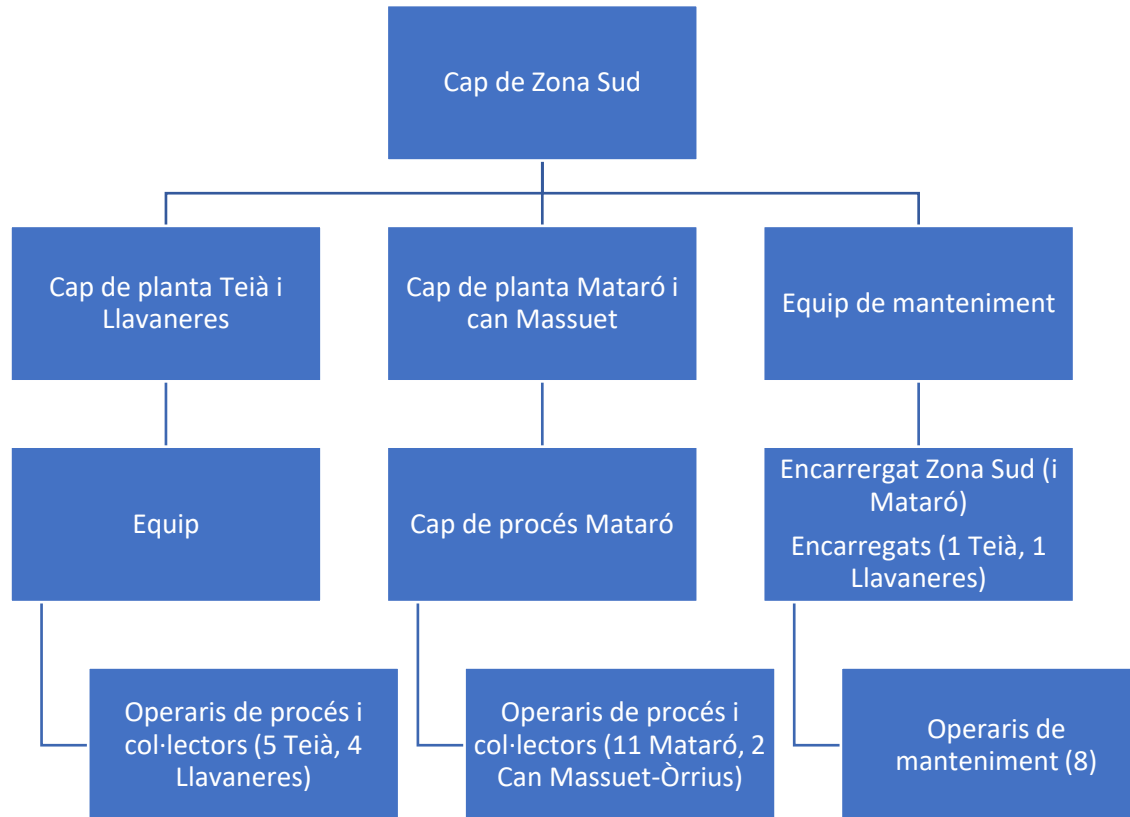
Cap de Zona Sud

Cap de planta Teià i Llavaneres

Cap de planta Mataró i can Massuet

Equip de manteniment

Equip

Cap de procés Mataró

Encarrergat Zona Sud (i Mataró)

Encarregats (1 Teià, 1 Llavaneres)

Operaris de procés i col·lectors (5 Teià, 4 Llavaneres)

Operaris de procés i col·lectors (11 Mataró, 2 Can Massuet-Òrrius)

Operaris de manteniment (8)